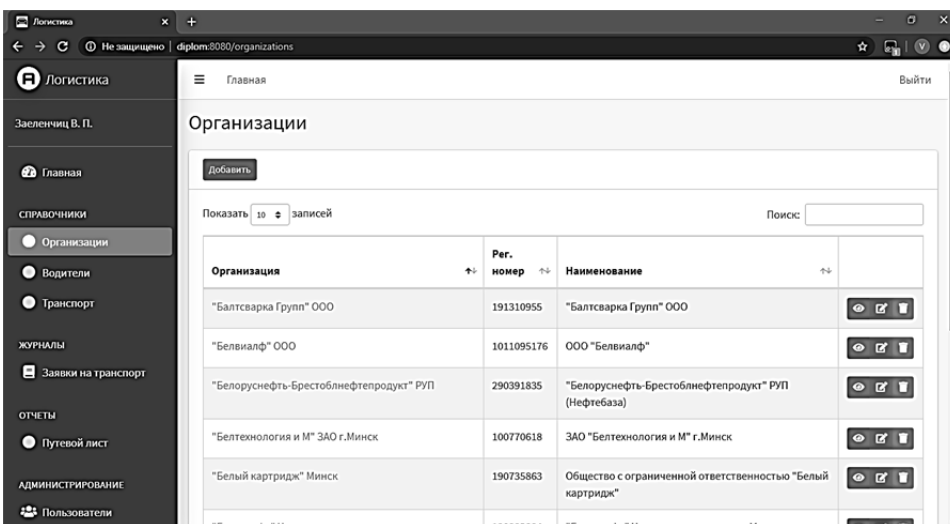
Логистика × +

Не защищено | diplom:8080/organizations

Логистика

Главная

Выйти

Заеленчиц В. П.

Главная

СПРАВОЧНИКИ

Организации

Водители

Транспорт

ЖУРНАЛЫ

Заявки на транспорт

ОТЧЕТЫ

Путевой лист

АДМИНИСТРИРОВАНИЕ

Пользователи

Организации

Добавить

Показать 10 записей

Поиск:

| Организация | Рег. номер | Наименование | |
|---|---|---|---|
| "Балтсварка Групп" ООО | 191310955 | "Балтсварка Групп" ООО | |
| "Белвиалф" ООО | 1011095176 | ООО "Белвиалф" | |
| "Белоруснефть-Брестоблнефтепродукт" РУП | 290391835 | "Белоруснефть-Брестоблнефтепродукт" РУП (Нефтебаза) | |
| "Белтехнология и М" ЗАО г.Минск | 100770618 | ЗАО "Белтехнология и М" г.Минск | |
| "Белый картридж" Минск | 190735863 | Общество с ограниченной ответственностью "Белый картридж" | |
| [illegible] | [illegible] | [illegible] | |